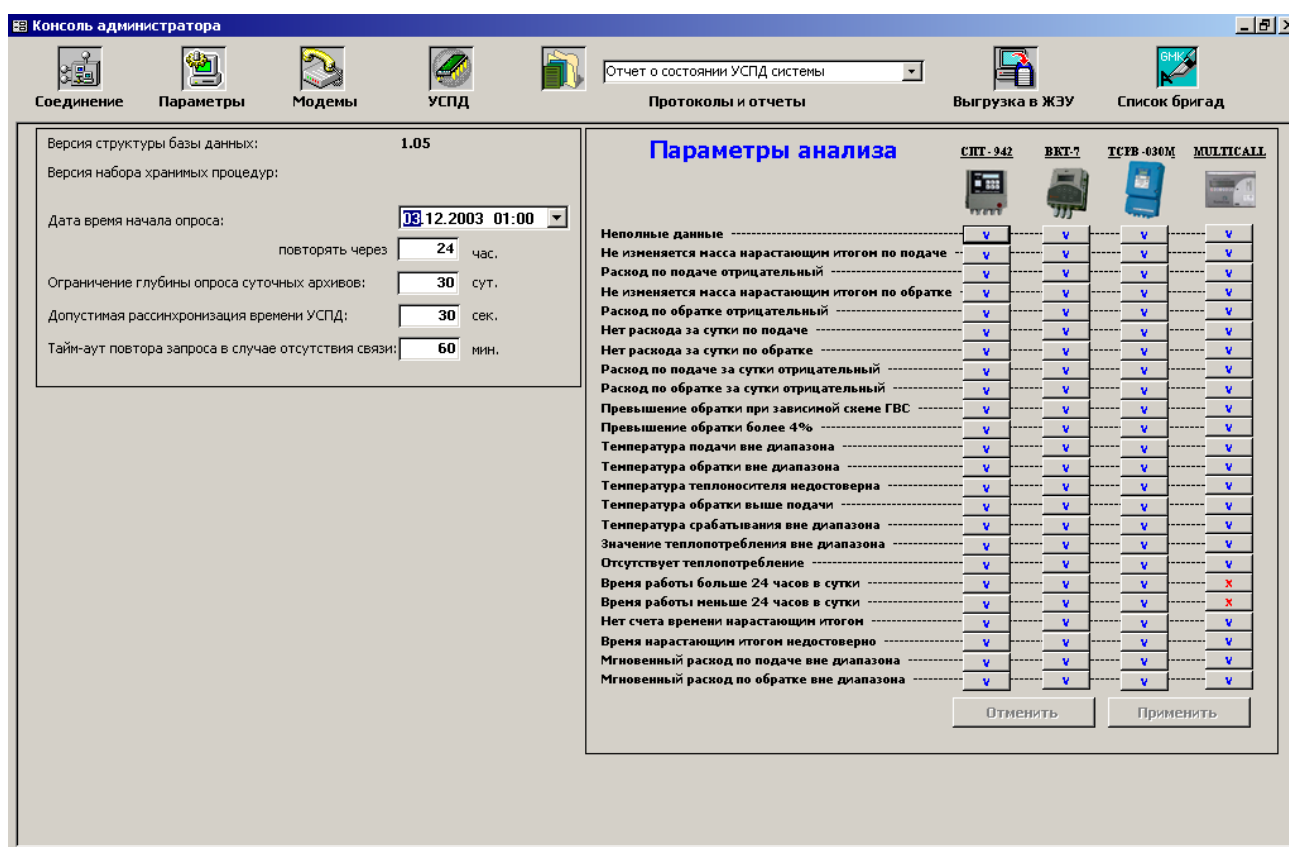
Консоль администратора

Соединение Параметры Модемы УСПД

Отчет о состоянии УСПД системы

Протоколы и отчеты

Выгрузка в ЖЭУ

Список бригад

Версия структуры базы данных: 1.05

Версия набора хранимых процедур:

Дата время начала опроса: 03.12.2003 01:00

повторять через 24 час.

Ограничение глубины опроса суточных архивов: 30 сут.

Допустимая рассинхронизация времени УСПД: 30 сек.

Тайм-аут повтора запроса в случае отсутствия связи: 60 мин.

Параметры анализа

| | СПТ - 942 | ВКТ-7 | ТСРВ -030М | MULTICALL |
|---|---|---|---|---|
| Неполные данные | v | v | v | v |
| Не изменяется масса нарастающим итогом по подаче | v | v | v | v |
| Расход по подаче отрицательный | v | v | v | v |
| Не изменяется масса нарастающим итогом по обратке | v | v | v | v |
| Расход по обратке отрицательный | v | v | v | v |
| Нет расхода за сутки по подаче | v | v | v | v |
| Нет расхода за сутки по обратке | v | v | v | v |
| Расход по подаче за сутки отрицательный | v | v | v | v |
| Расход по обратке за сутки отрицательный | v | v | v | v |
| Превышение обратки при зависимой схеме ГВС | v | v | v | v |
| Превышение обратки более 4% | v | v | v | v |
| Температура подачи вне диапазона | v | v | v | v |
| Температура обратки вне диапазона | v | v | v | v |
| Температура теплоносителя недостоверна | v | v | v | v |
| Температура обратки выше подачи | v | v | v | v |
| Температура срабатывания вне диапазона | v | v | v | v |
| Значение теплопотребления вне диапазона | v | v | v | v |
| Отсутствует теплопотребление | v | v | v | v |
| Время работы больше 24 часов в сутки | v | v | v | x |
| Время работы меньше 24 часов в сутки | v | v | v | x |
| Нет счета времени нарастающим итогом | v | v | v | v |
| Время нарастающим итогом недостоверно | v | v | v | v |
| Мгновенный расход по подаче вне диапазона | v | v | v | v |
| Мгновенный расход по обратке вне диапазона | v | v | v | v |

Отменить Применить